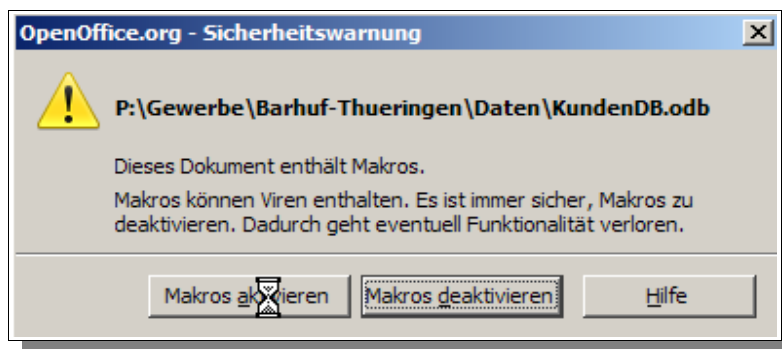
OpenOffice.org - Sicherheitswarnung

P:\Gewerbe\Barhuf-Thueringen\Daten\KundenDB.odb

Dieses Dokument enthält Makros.

Makros können Viren enthalten. Es ist immer sicher, Makros zu deaktivieren. Dadurch geht eventuell Funktionalität verloren.

Makros ak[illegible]ieren Makros deaktivieren Hilfe